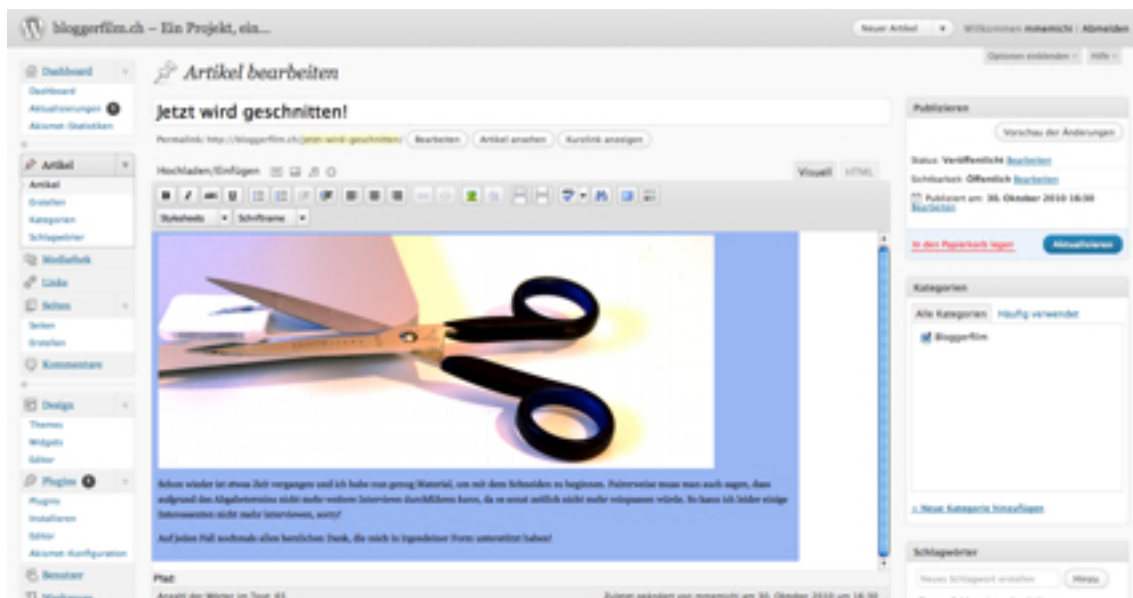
bloggerfilm.ch – Ein Projekt, ein...

Neuer Artikel | Willkommen mmemicht | Abmelden

Optionen einblenden | Hilfe

Dashboard
Dashboard
Aktualisierungen
Akismet-Statistiken

Artikel
Artikel
Erstellen
Kategorien
Schlagwörter

Mediathek

Links

Seiten
Seiten
Erstellen

Kommentare

Design
Themes
Widgets
Editor

Plugins
Plugins
Installieren
Editor
Akismet-Konfiguration

Benutzer

Werkzeuge

Artikel bearbeiten

Jetzt wird geschnitten!

Permalink: http://bloggerfilm.ch/jetzt-wird-geschnitten/ Bearbeiten | Artikel ansehen | Kurzlink anzeigen

Hochladen/Einfügen

Visuell | HTML

Stylesheets | Schriftname

Schon wieder ist etwas Zeit vergangen und ich habe nun genug Material, um mit dem Schneiden zu beginnen. Fairerweise muss man auch sagen, dass aufgrund des Abgabetermins nicht mehr weitere Interviews durchführen kann, da es sonst zeitlich nicht mehr entsprechen würde. So kann ich leider einige Interessenten nicht mehr interviewen, sorry!

Auf jeden Fall nochmals allen herzlichen Dank, die mich in irgendeiner Form unterstützt haben!

Pfad:

Anzahl der Wörter im Text: 61

Zuletzt geändert von mmemicht am 30. Oktober 2010 um 16:30

Publizieren

Vorschau der Änderungen

Status: Veröffentlicht Bearbeiten

Sichtbarkeit: Öffentlich Bearbeiten

Publiziert am: 30. Oktober 2010 16:30 Bearbeiten

In den Papierkorb legen

Aktualisieren

Kategorien

Alle Kategorien | Häufig verwendet

Bloggerfilm

+ Neue Kategorie hinzufügen

Schlagwörter

Neues Schlagwort erstellen | Hinzu